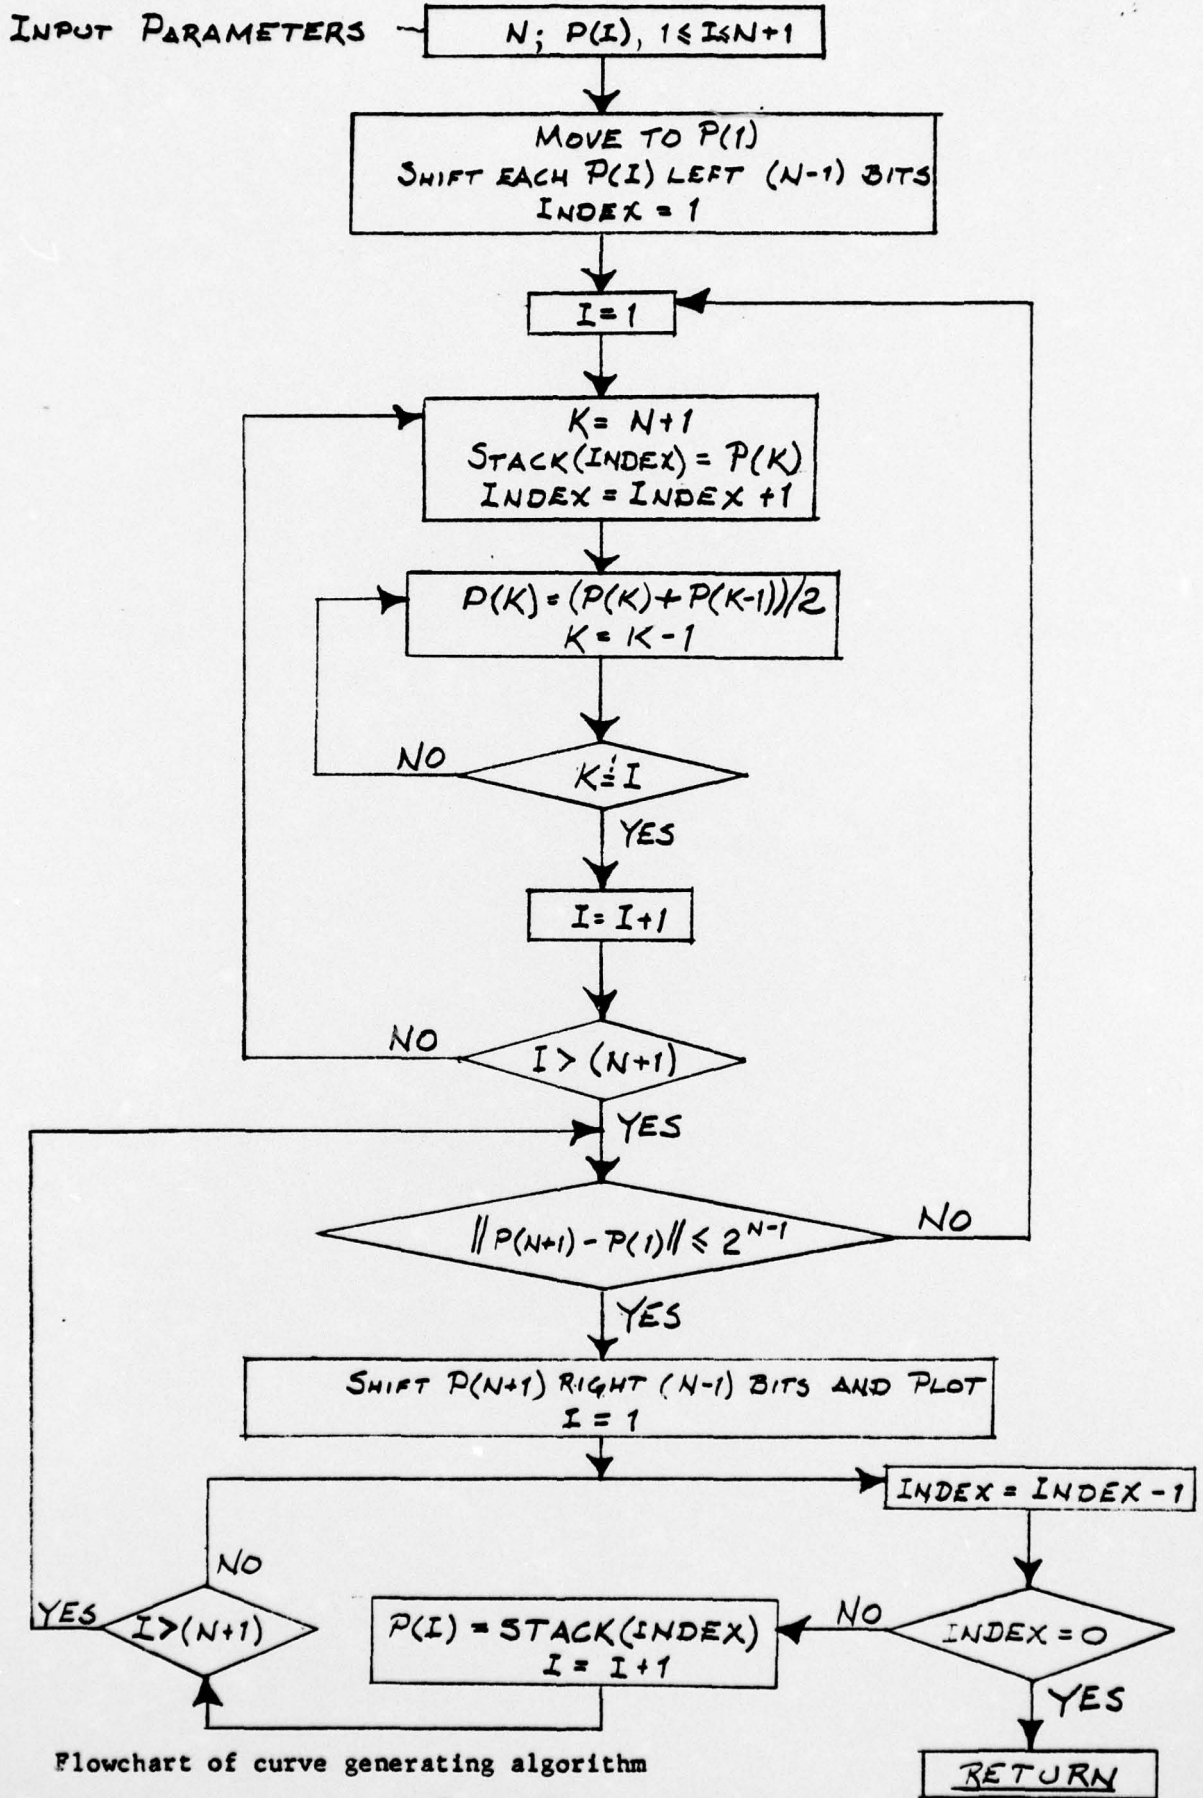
INPUT PARAMETERS

N; P(I), $1 \leq I \leq N+1$

MOVE TO P(1)
SHIFT EACH P(I) LEFT (N-1) BITS
INDEX = 1

I = 1

K = N+1
STACK(INDEX) = P(K)
INDEX = INDEX + 1

P(K) = (P(K) + P(K-1))/2
K = K - 1

NO

$K \stackrel{?}{=} I$

YES

I = I+1

NO

I > (N+1)

YES

$\|P(N+1) - P(1)\| \leq 2^{N-1}$

NO

YES

SHIFT P(N+1) RIGHT (N-1) BITS AND PLOT
I = 1

INDEX = INDEX - 1

NO

YES

I>(N+1)

P(I) = STACK(INDEX)
I = I+1

NO

INDEX = 0

YES

RETURN

Flowchart of curve generating algorithm